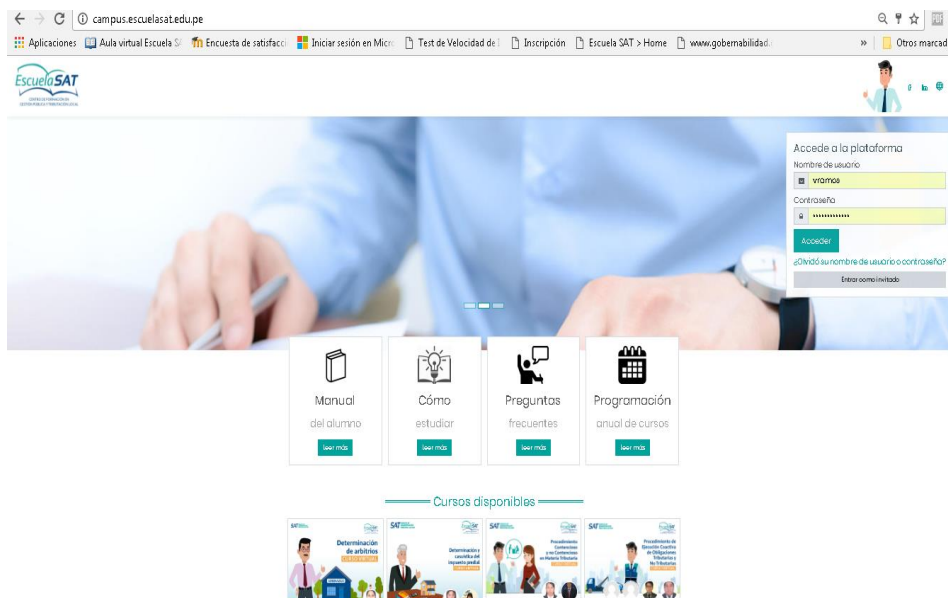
campus.escuelasat.edu.pe

Aplicaciones | Aula virtual Escuela S | Encuesta de satisfacci | Iniciar sesión en Micr | Test de Velocidad de | Inscripción | Escuela SAT > Home | www.gobernabilidad. | » | Otros marcad

EscuelaSAT
CENTRO DE FORMACIÓN EN GESTIÓN PÚBLICA Y TRIBUTACIÓN LOCAL

Accede a la plataforma
Nombre de usuario
vramos
Contraseña
••••••••••••
Acceder
¿Olvidó su nombre de usuario o contraseña?
Entrar como invitado

Manual
del alumno
leer más

Cómo
estudiar
leer más

Preguntas
frecuentes
leer más

Programación
anual de cursos
leer más

Cursos disponibles

SAT
Determinación de arbitrios

SAT
Determinación y casuística del impuesto predial

SAT
Procedimiento Contencioso y no Contencioso en Materia Tributaria

SAT
Procedimiento de Ejecución Coactiva de Obligaciones Tributarias y No Tributarias